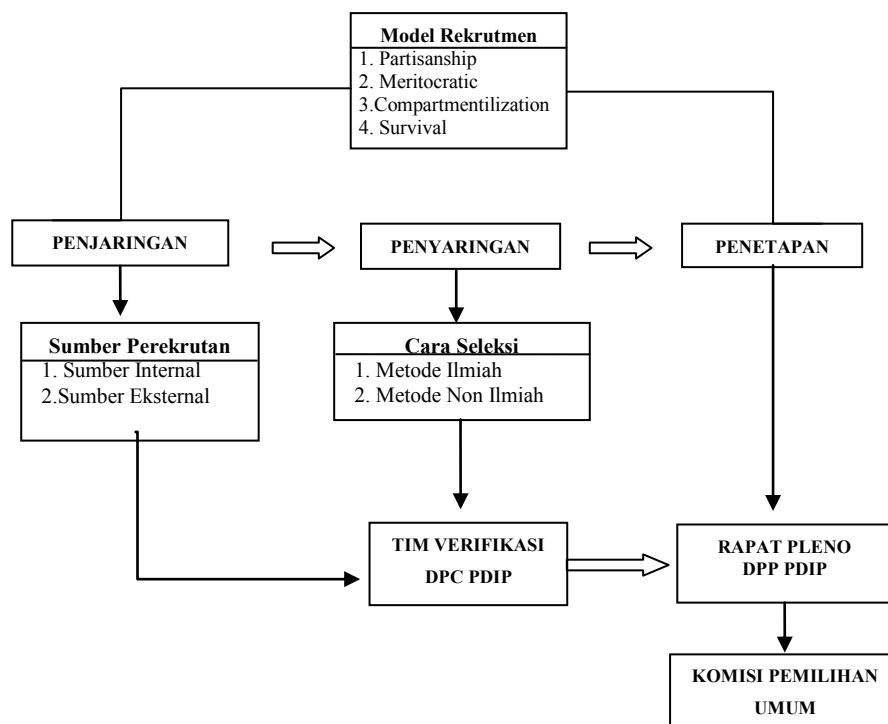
Model Rekrutmen
1. Partisanship
2. Meritocratic
3.Compartmentilization
4. Survival

PENJARINGAN

PENYARINGAN

PENETAPAN

Sumber Perekrutan
1. Sumber Internal
2.Sumber Eksternal

Cara Seleksi
1. Metode Ilmiah
2. Metode Non Ilmiah

TIM VERIFIKASI
DPC PDIP

RAPAT PLENO
DPP PDIP

KOMISI PEMILIHAN
UMUM